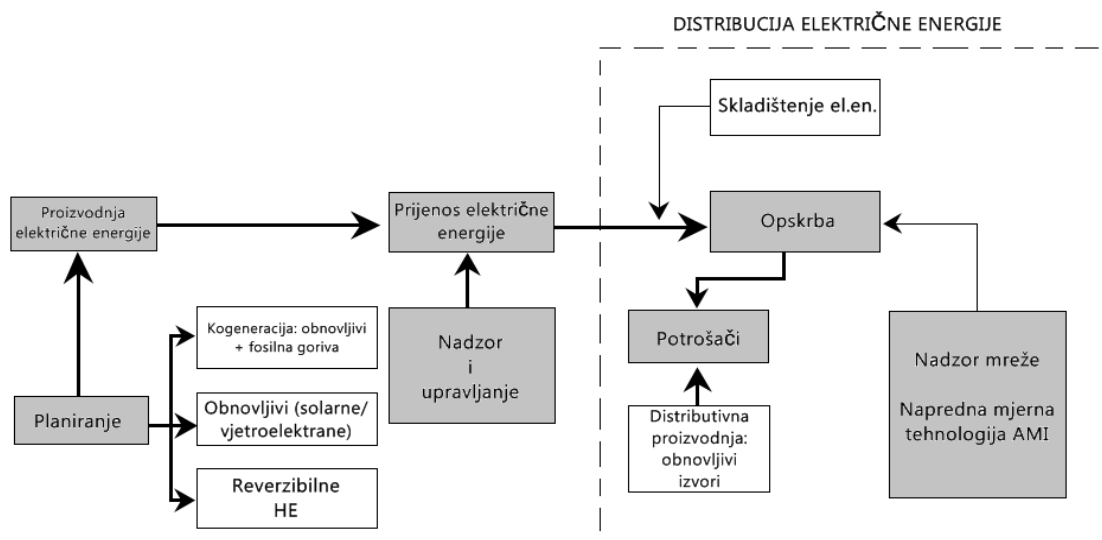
DISTRIBUCIJA ELEKTRIČNE ENERGIJE

Skladištenje el.en.

Proizvodnja električne energije

Prijenos električne energije

Opskrba

Kogeneracija: obnovljivi + fosilna goriva

Nadzor i upravljanje

Potrošači

Nadzor mreže

Napredna mjerna tehnologija AMI

Planiranje

Obnovljivi (solarne/ vjetroelektrane)

Distributivna proizvodnja: obnovljivi izvori

Reverzibilne HE